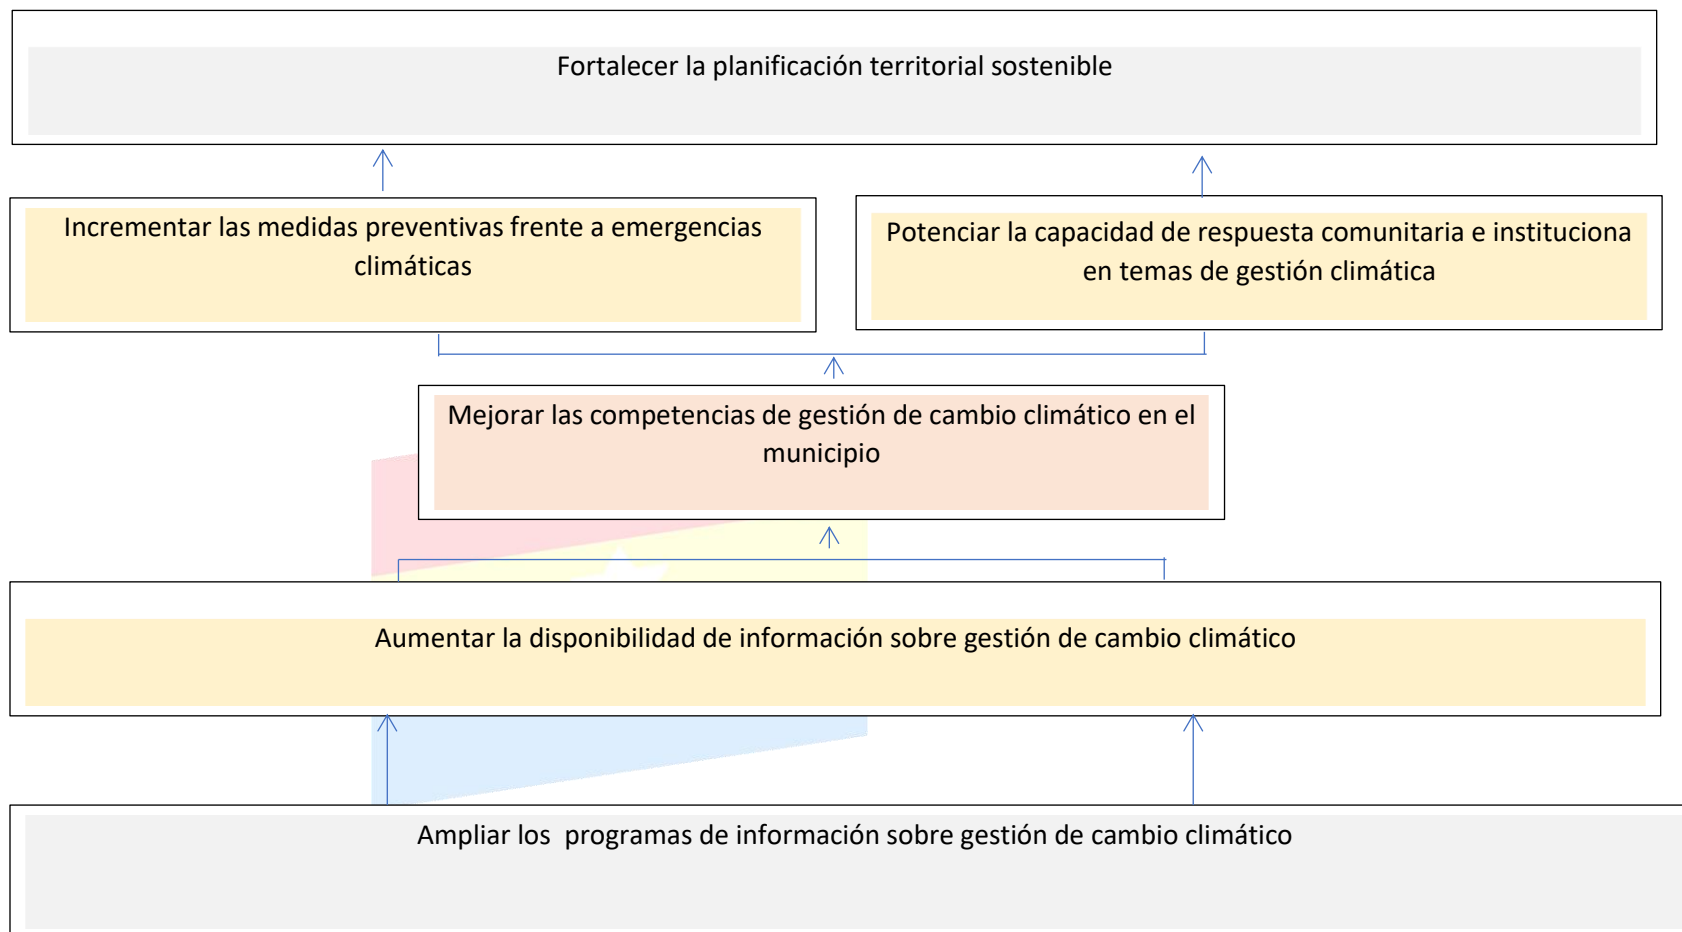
Fortalecer la planificación territorial sostenible

Incrementar las medidas preventivas frente a emergencias climáticas

Potenciar la capacidad de respuesta comunitaria e instituciona en temas de gestión climática

Mejorar las competencias de gestión de cambio climático en el municipio

Aumentar la disponibilidad de información sobre gestión de cambio climático

Ampliar los programas de información sobre gestión de cambio climático